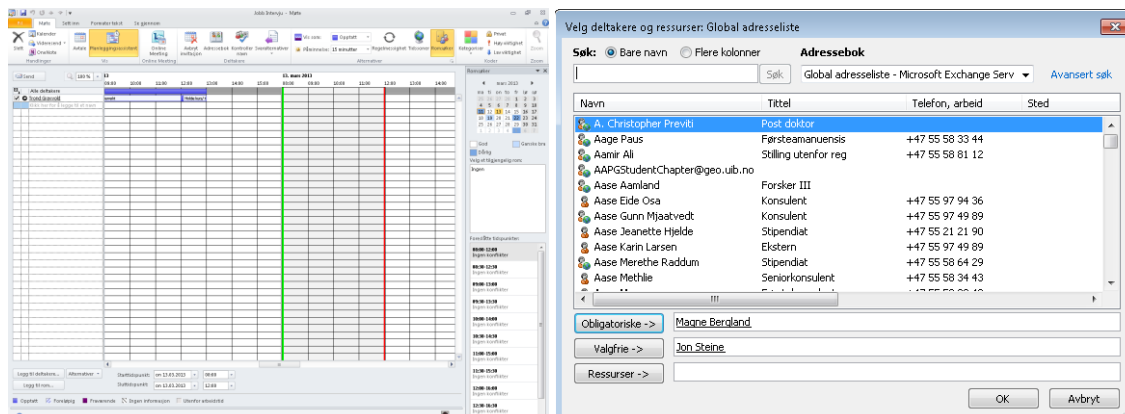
Jobb Intervju - Møte

Fil Møte Sett inn Formater tekst Se gjennom

Slett Kalender Videresend OneNote Avtale Planleggingsassistent Online Meeting Avbryt invitasjon Adressebok Kontroller navn Svaralternativer Vis som: Opptatt Påminnelse: 15 minutter Regelmessighet Tidssoner Kategoriser Privat Høy viktighet Lav viktighet Zoom

Handlinger Vis Online Meeting Deltakere Alternativer Koder Zoom

Send 100 %

13. mars 2013

Alle deltakere

Klikk her for å legge til et navn

Fornyelse

mars 2013

Ledig Opptatt Foreløpig Borte Utenfor arbeidstid Ingen informasjon

Foreslåtte tidspunkter:

Ingen konflikter

Legg til deltakere... Alternativer

Legg til rom...

Starttidspunkt on 13.03.2013 09:00

Sluttidspunkt on 13.03.2013 12:00

Opptatt Foreløpig Fraværende Ingen informasjon Utenfor arbeidstid

Velg deltakere og ressurser: Global adresseliste

Søk: Bare navn Flere kolonner Adressebok

Søk Global adresseliste - Microsoft Exchange Serv Avansert søk

| Navn | Tittel | Telefon, arbeid | Sted |
|---|---|---|---|
| A. Christopher Previti | Post doktor | | |
| Aage Paus | Førsteamanuensis | +47 55 58 33 44 | |
| Aamir Ali | Stilling utenfor reg | +47 55 58 81 12 | |
| AAPGStudentChapter@geo.uib.no | | | |
| Aase Aamland | Forsker III | | |
| Aase Eide Osa | Konsulent | +47 55 59 97 94 36 | |
| Aase Gunn Mjaatvedt | Konsulent | +47 55 97 49 89 | |
| Aase Jeanette Hjelde | Stipendiat | +47 55 21 21 90 | |
| Aase Karin Larsen | Ekstern | +47 55 97 49 89 | |
| Aase Merethe Raddum | Stipendiat | +47 55 58 64 29 | |
| Aase Methlie | Seniorkonsulent | +47 55 58 34 43 | |

Obligatoriske -> Magne Bergland

Valgfrie -> Jon Steine

Ressurser ->

OK Avbryt